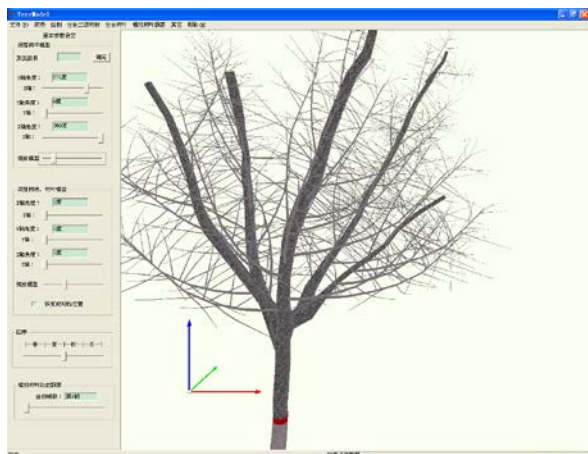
TreeModel

文件(F) 查看 绘制 生长二级枝条 生长叶片 模拟树料调整 其它 帮助(H)

基本参数设定

调整树干模型

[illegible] 确定

X轴角度: 0度

Y轴角度: 0度

Z轴角度: 360度

调整视角

调整树枝、枝叶模型

X轴角度: 0度

Y轴角度: 0度

Z轴角度: 0度

调整视角

恢复初始位置

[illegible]

模拟树料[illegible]

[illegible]